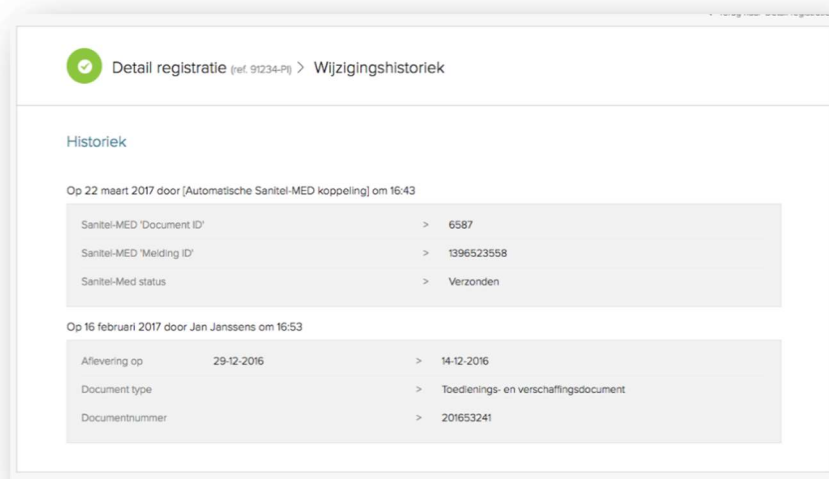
< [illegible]

Detail registratie (ref. 91234-PI) > Wijzigingshistoriek

Historiek

Op 22 maart 2017 door [Automatische Sanitel-MED koppeling] om 16:43

| | | |
|---|---|---|
| Sanitel-MED 'Document ID' | > | 6587 |
| Sanitel-MED 'Melding ID' | > | 1396523558 |
| Sanitel-Med status | > | Verzonden |

Op 16 februari 2017 door Jan Janssens om 16:53

| | | | |
|---|---|---|---|
| Aflevering op | 29-12-2016 | > | 14-12-2016 |
| Document type | | > | Toedienings- en verschaffingsdocument |
| Documentnummer | | > | 201653241 |